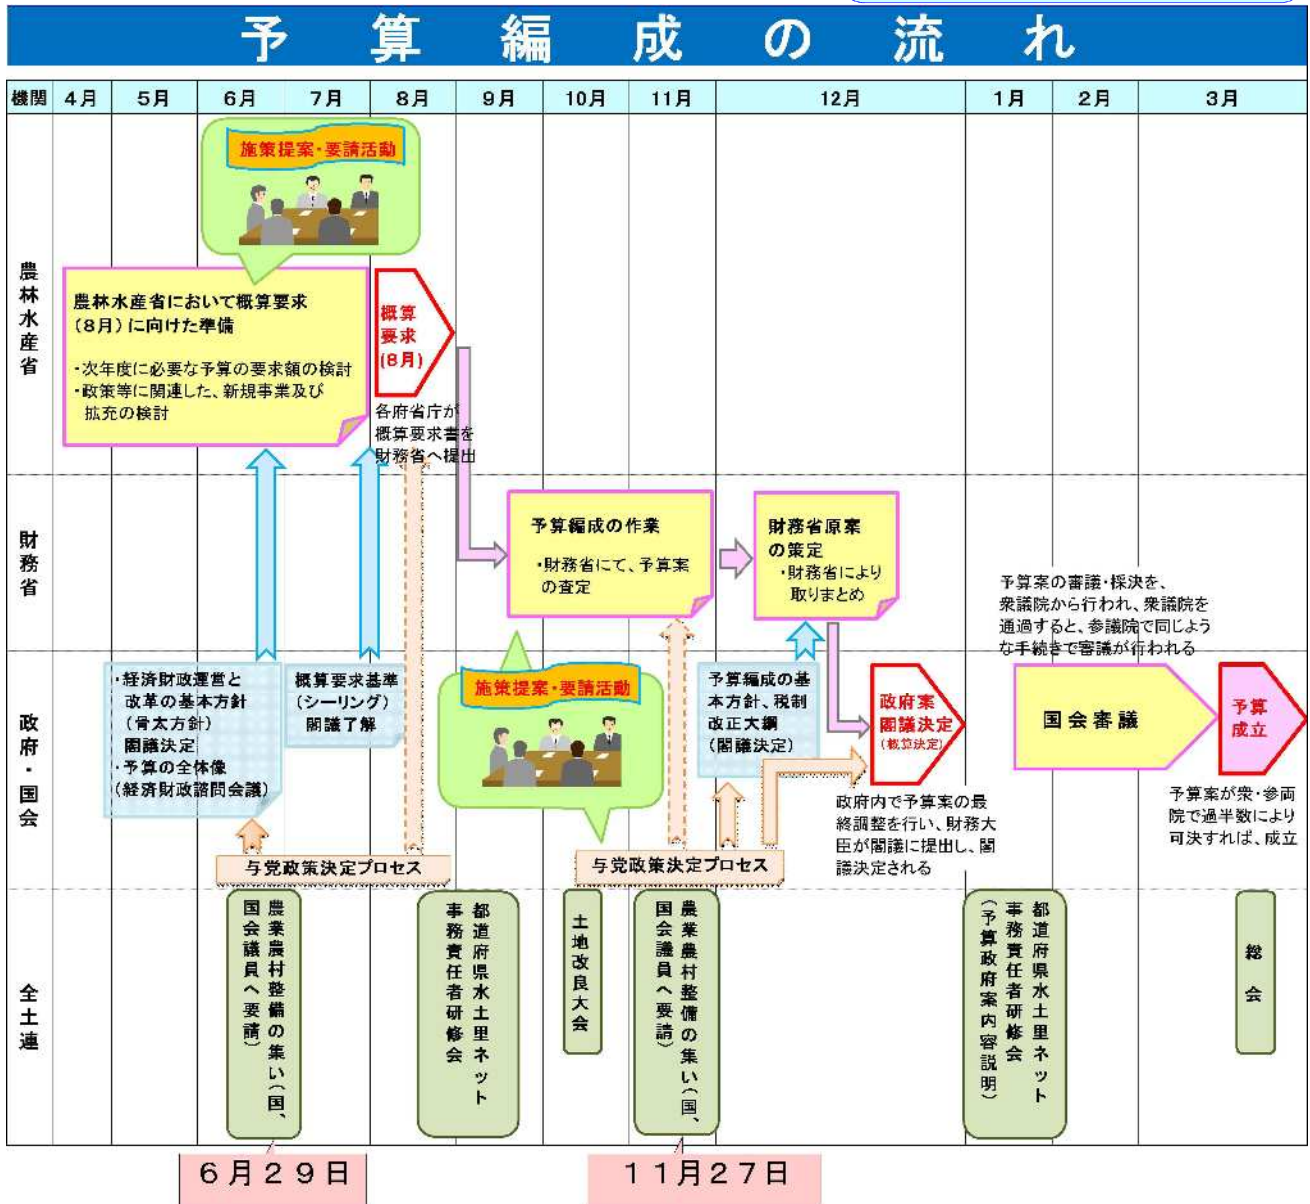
予算編成の流れ

| 機関 | 4月 | 5月 | 6月 | 7月 | 8月 | 9月 | 10月 | 11月 | 12月 | 1月 | 2月 | 3月 |
|---|---|---|---|---|---|---|---|---|---|---|---|---|

農林水産省

施策提案・要請活動

農林水産省において概算要求（8月）に向けた準備

・次年度に必要な予算の要求額の検討
・政策等に関連した、新規事業及び拡充の検討

概算要求（8月）

各府省庁が概算要求書を財務省へ提出

財務省

予算編成の作業
・財務省にて、予算案の査定

財務省原案の策定
・財務省により取りまとめ

予算案の審議・採決を、衆議院から行われ、衆議院を通過すると、参議院で同じような手続きで審議が行われる

政府・国会

・経済財政運営と改革の基本方針（骨太方針）閣議決定
・予算の全体像（経済財政諮問会議）

概算要求基準（シーリング）閣議了解

施策提案・要請活動

予算編成の基本方針、税制改正大綱（閣議決定）

政府案閣議決定（概算決定）

国会審議

予算成立

政府内で予算案の最終調整を行い、財務大臣が閣議に提出し、閣議決定される

予算案が衆・参両院で過半数により可決すれば、成立

与党政策決定プロセス

与党政策決定プロセス

全土連

農業農村整備の集い（国、国会議員へ要請）

都道府県水土里ネット事務責任者研修会

土地改良大会

農業農村整備の集い（国、国会議員へ要請）

都道府県水土里ネット事務責任者研修会（予算政府案内容説明）

総会

6月29日

11月27日